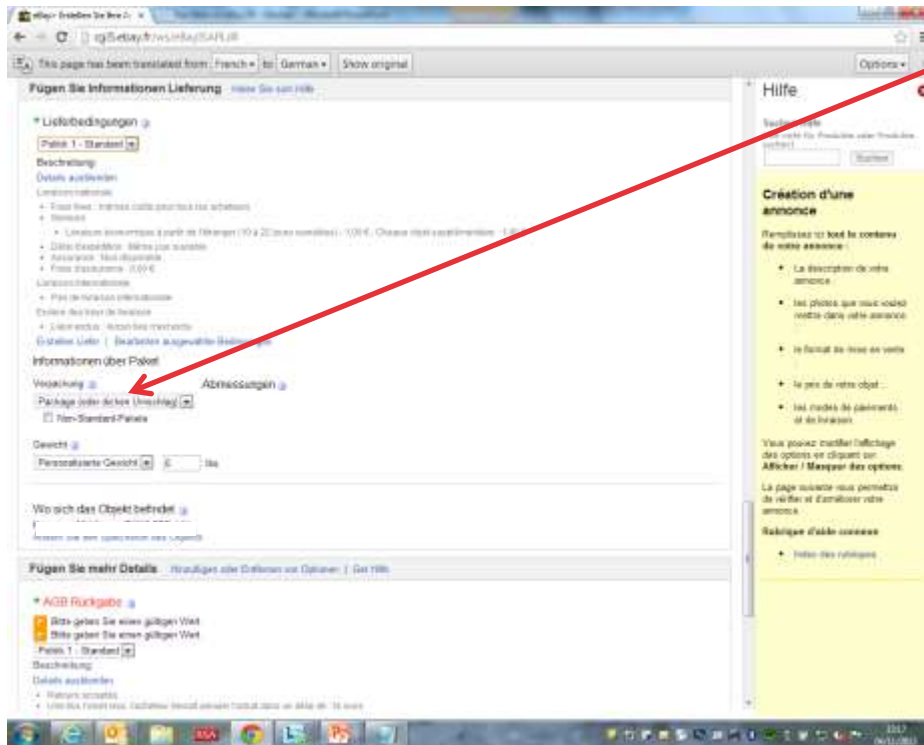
eBay> Erstellen Sie Ihre A

cgi5.ebay.fr/ws/eBayISAPI.dll

This page has been translated from French to German Show original Options

Fügen Sie Informationen Lieferung Hier Sie um Hilfe

* Lieferbedingungen

Paket 1 - Standard

Beschreibung

Details ausblenden

Livraison nationale

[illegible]

Erstellen Liefer | Bearbeiten ausgewählte Bedingungen

Informationen über Paket

Verpackung

Abmessungen

Package (oder dicker Umschlag)

Non-Standard-Pakete

Gewicht

Personalisierte Gewicht 6 lbs

Wo sich das Objekt befindet

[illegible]

Fügen Sie mehr Details Hinzufügen oder Entfernen von Optionen | Get Hilfe

* AGB Rückgabe

Bitte geben Sie einen gültigen Wert

Bitte geben Sie einen gültigen Wert

Politik 1 - Standard

Beschreibung

Details ausblenden

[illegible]

Hilfe

Suchen Hilfe

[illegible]

Suchen

Création d'une annonce

Renseignez ici tout le contenu de votre annonce :

• la description de votre annonce ;

• les photos que vous voulez mettre dans votre annonce ;

• le format de mise en vente ;

• le prix de votre objet ;

• les modes de paiement et de livraison.

Vous pouvez modifier l'affichage des options en cliquant sur Afficher / Masquer des options.

La page suivante vous permettra de vérifier et d'améliorer votre annonce.

Rubrique d'aide connexe

• Index des rubriques